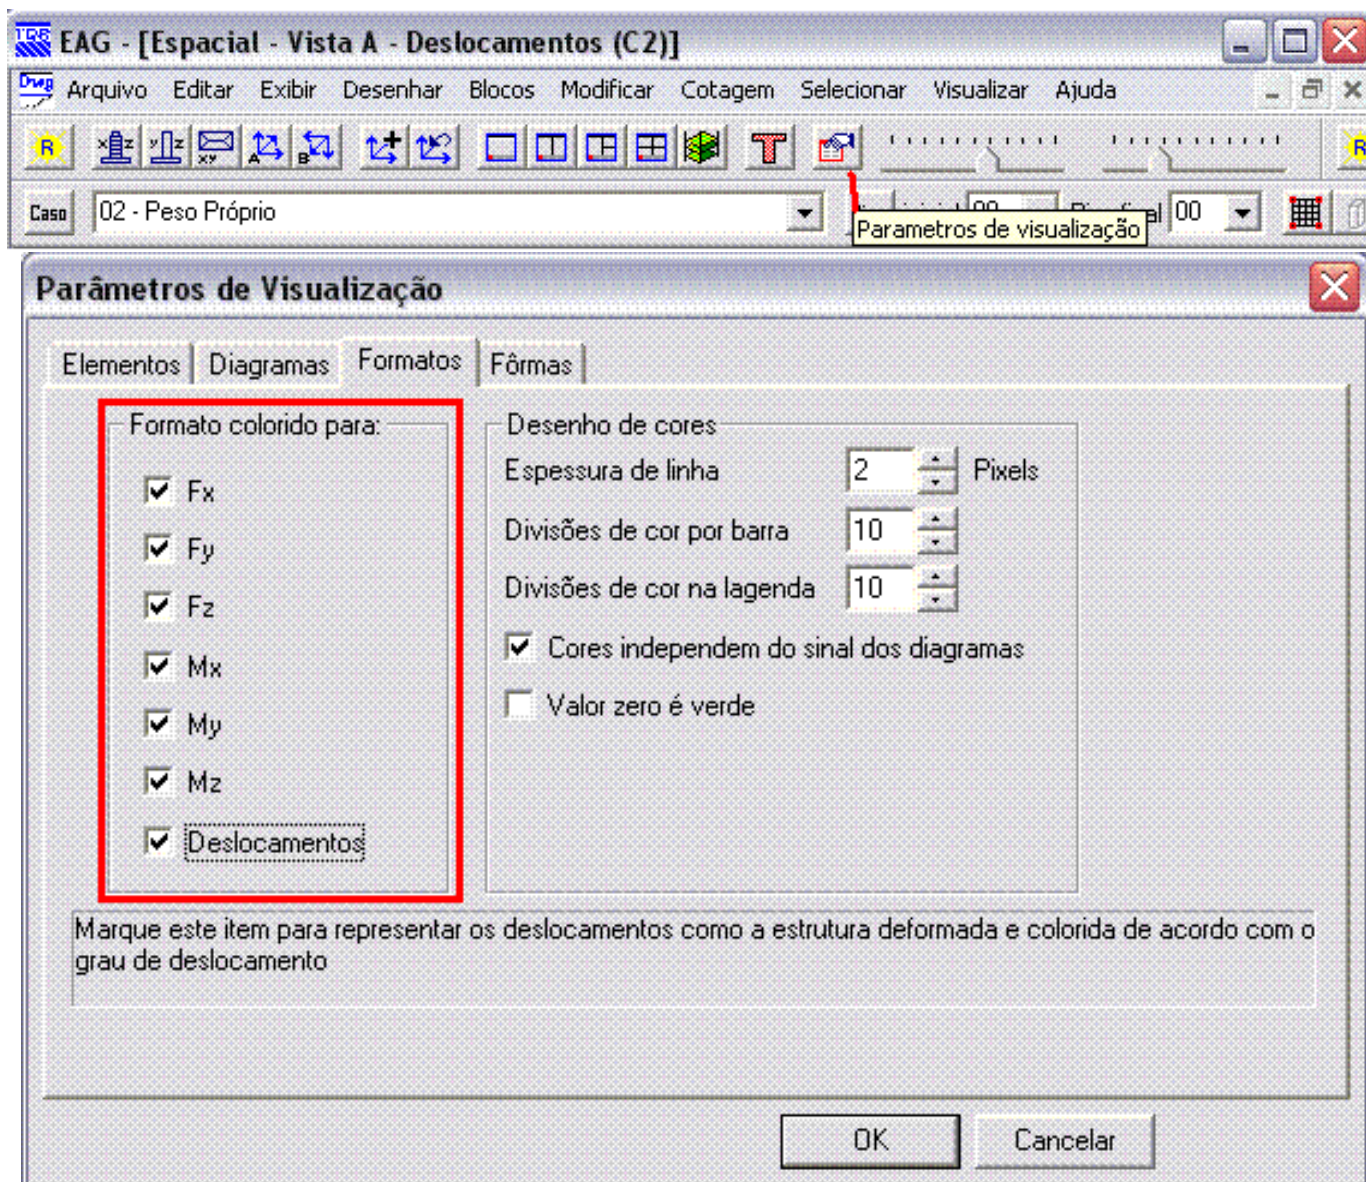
EAG - [Espacial - Vista A - Deslocamentos (C2)]

Arquivo Editar Exibir Desenhar Blocos Modificar Cotagem Selecionar Visualizar Ajuda

Caso 02 - Peso Próprio 00

Parametros de visualização

Parâmetros de Visualização

Elementos Diagramas Formatos Fôrmas

Formato colorido para:

Fx

Fy

Fz

Mx

My

Mz

Deslocamentos

Desenho de cores

Espessura de linha 2 Pixels

Divisões de cor por barra 10

Divisões de cor na lagenda 10

Cores independem do sinal dos diagramas

Valor zero é verde

Marque este item para representar os deslocamentos como a estrutura deformada e colorida de acordo com o grau de deslocamento

OK Cancelar